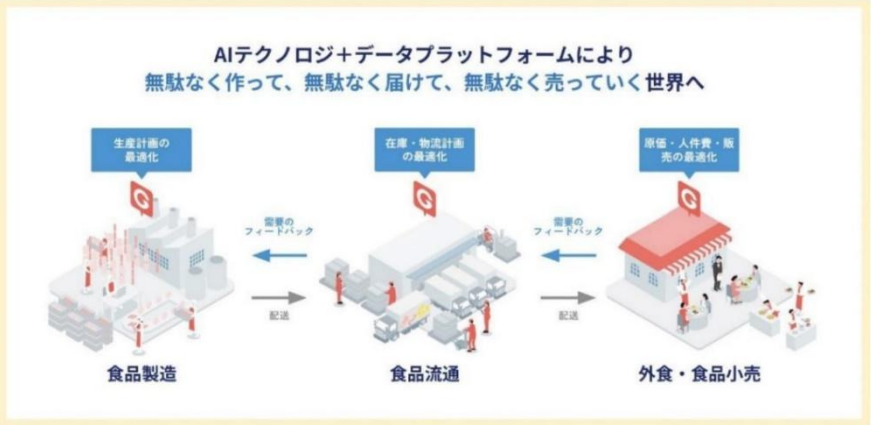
AIテクノロジ＋データプラットフォームにより
無駄なく作って、無駄なく届けて、無駄なく売っていく世界へ

生産計画の最適化

在庫・物流計画の最適化

原価・人件費・販売の最適化

需要のフィードバック

需要のフィードバック

配送

配送

食品製造

食品流通

外食・食品小売